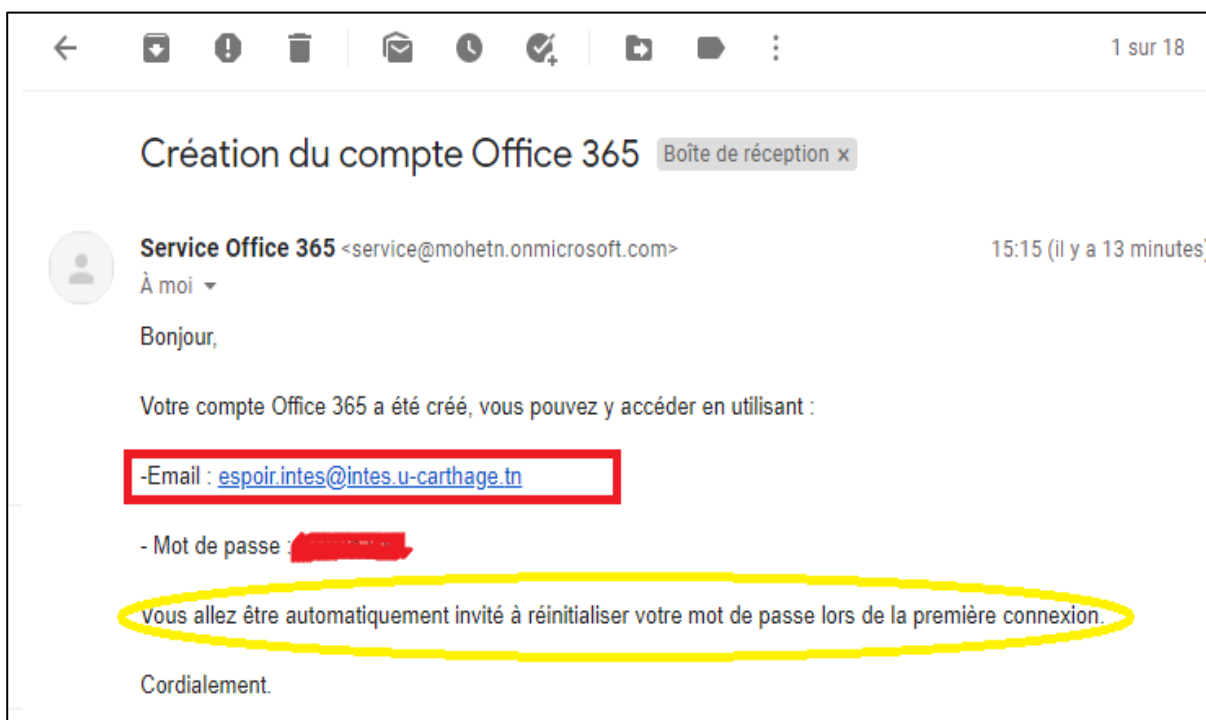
1 sur 18

Création du compte Office 365 Boîte de réception ×

Service Office 365 <service@mohetn.onmicrosoft.com>
15:15 (il y a 13 minutes)
À moi

Bonjour,

Votre compte Office 365 a été créé, vous pouvez y accéder en utilisant :

-Email : espoir.intes@intes.u-carthage.tn

- Mot de passe : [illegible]

Vous allez être automatiquement invité à réinitialiser votre mot de passe lors de la première connexion.

Cordialement.